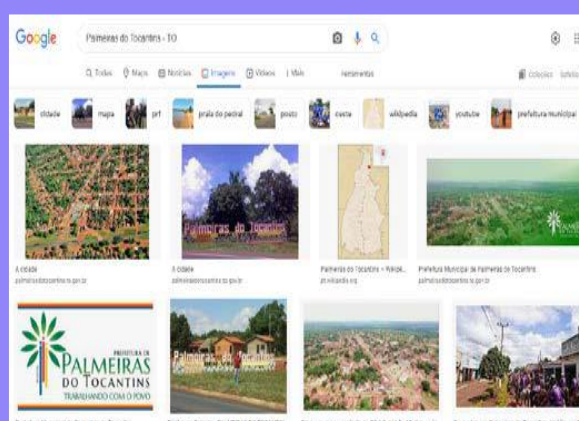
Google

Palmeiras do Tocantins - TO

Todas Maps Notícias Imagens Vídeos Mais Ferramentas

Coleções

cidade mapa prf praia do pedral posto caste wikipedia youtube prefeitura municipal

Palmeiras do Tocantins

A cidade
palmeirasdotocantins.to.gov.br

A cidade
palmeirasdotocantins.to.gov.br

Palmeiras do Tocantins – Wikipé...
pt.wikipedia.org

Prefeitura Municipal de Palmeiras do Tocantins
palmeirasdotocantins.to.gov.br

PREFEITURA DE
PALMEIRAS
DO TOCANTINS
TRABALHANDO COM O POVO

Palmeiras do Tocantins